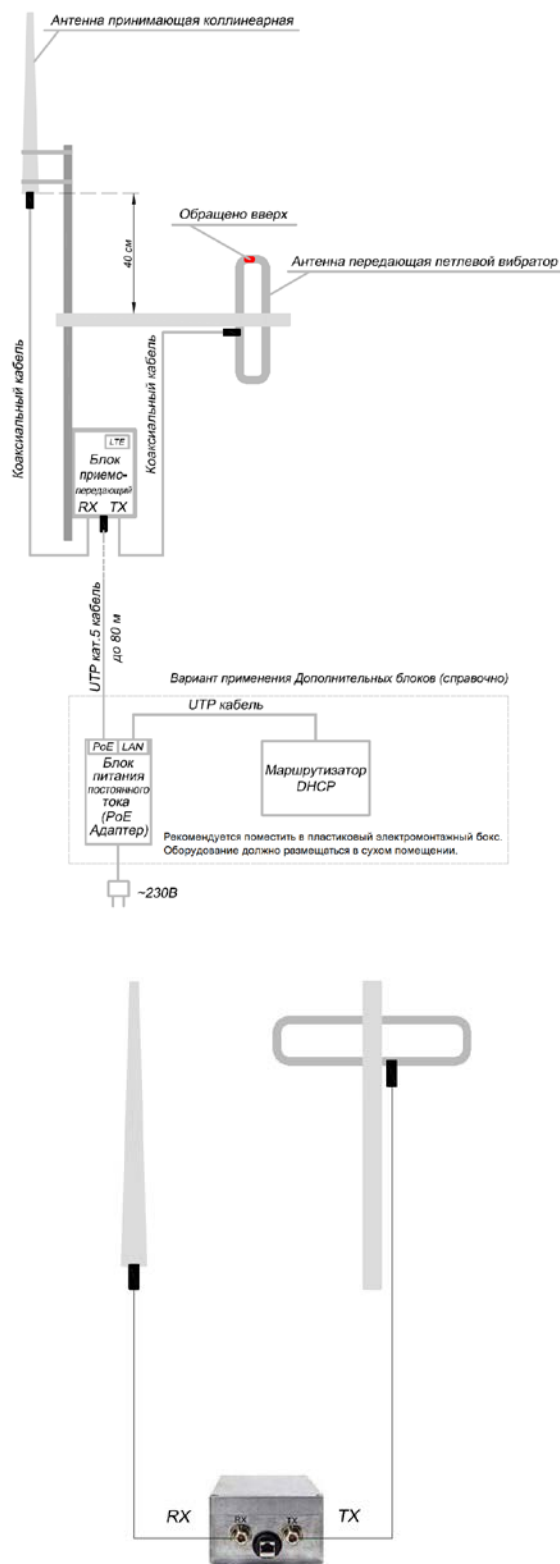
Антенна принимающая коллинеарная

40 см

Обращено вверх

Антенна передающая петлевой вибратор

Коаксиальный кабель

Коаксиальный кабель

LTE

Блок приемо-передающий

RX TX

UTP кат.5 кабель

до 80 м

Вариант применения Дополнительных блоков (справочно)

UTP кабель

PoE LAN

Блок питания постоянного тока (PoE Адаптер)

Маршрутизатор DHCP

Рекомендуется поместить в пластиковый электромонтажный бокс. Оборудование должно размещаться в сухом помещении.

~230В

RX

RX

TX

TX